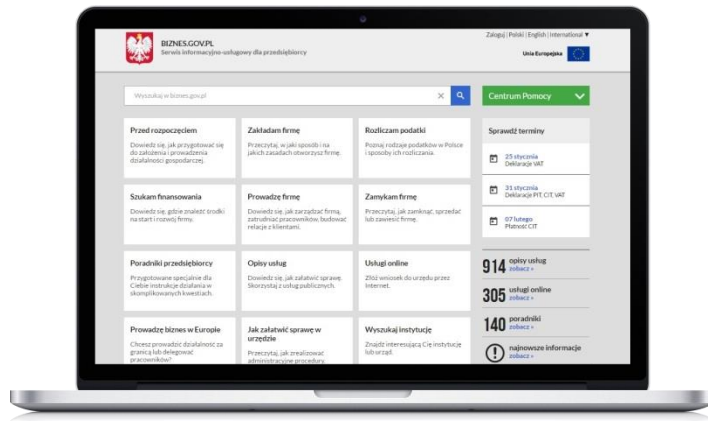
BIZNES.GOV.PL
Serwis informacyjno-usługowy dla przedsiębiorcy

Zaloguj | Polski | English | International ▼

Unia Europejska

Wyszukaj w biznes.gov.pl

Centrum Pomocy

Przed rozpoczęciem
Dowiedz się, jak przygotować się do założenia i prowadzenia działalności gospodarczej.

Zakładam firmę
Przeczytaj, w jaki sposób i na jakich zasadach otworzysz firmę.

Rozliczam podatki
Poznaj rodzaje podatków w Polsce i sposoby ich rozliczania.

Sprawdź terminy

25 stycznia
Deklaracje VAT

31 stycznia
Deklaracje PIT, CIT, VAT

07 lutego
Płatność CIT

Szukam finansowania
Dowiedz się, gdzie znaleźć środki na start i rozwój firmy.

Prowadzę firmę
Dowiedz się, jak zarządzać firmą, zatrudniać pracowników, budować relacje z klientami.

Zamykam firmę
Przeczytaj, jak zamknąć, sprzedać lub zawiesić firmę.

Poradniki przedsiębiorcy
Przygotowane specjalnie dla Ciebie instrukcje działania w skomplikowanych kwestiach.

Opisy usług
Dowiedz się, jak załatwić sprawę. Skorzystaj z usług publicznych.

Usługi online
Złóż wniosek do urzędu przez internet.

914 opisy usług
zobacz »

305 usługi online
zobacz »

140 poradniki
zobacz »

najnowsze informacje
zobacz »

Prowadzę biznes w Europie
Chcesz prowadzić działalność za granicą lub delegować pracowników?

Jak załatwić sprawę w urzędzie
Przeczytaj, jak zrealizować administracyjne procedury.

Wyszukaj instytucję
Znajdź interesującą Cię instytucję lub urząd.